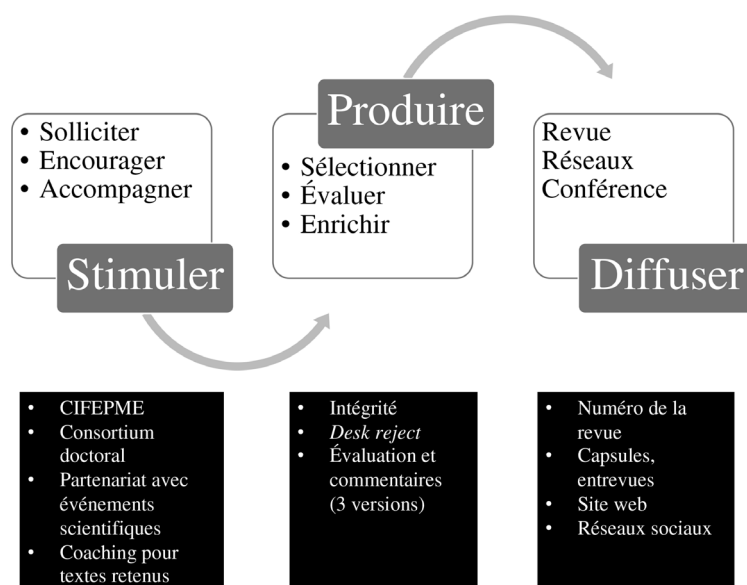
• Solliciter
• Encourager
• Accompagner

Stimuler

Produire

• Sélectionner
• Évaluer
• Enrichir

Revue
Réseaux
Conférence

Diffuser

• CIFEPME
• Consortium doctoral
• Partenariat avec événements scientifiques
• Coaching pour textes retenus

• Intégrité
• *Desk reject*
• Évaluation et commentaires (3 versions)

• Numéro de la revue
• Capsules, entrevues
• Site web
• Réseaux sociaux